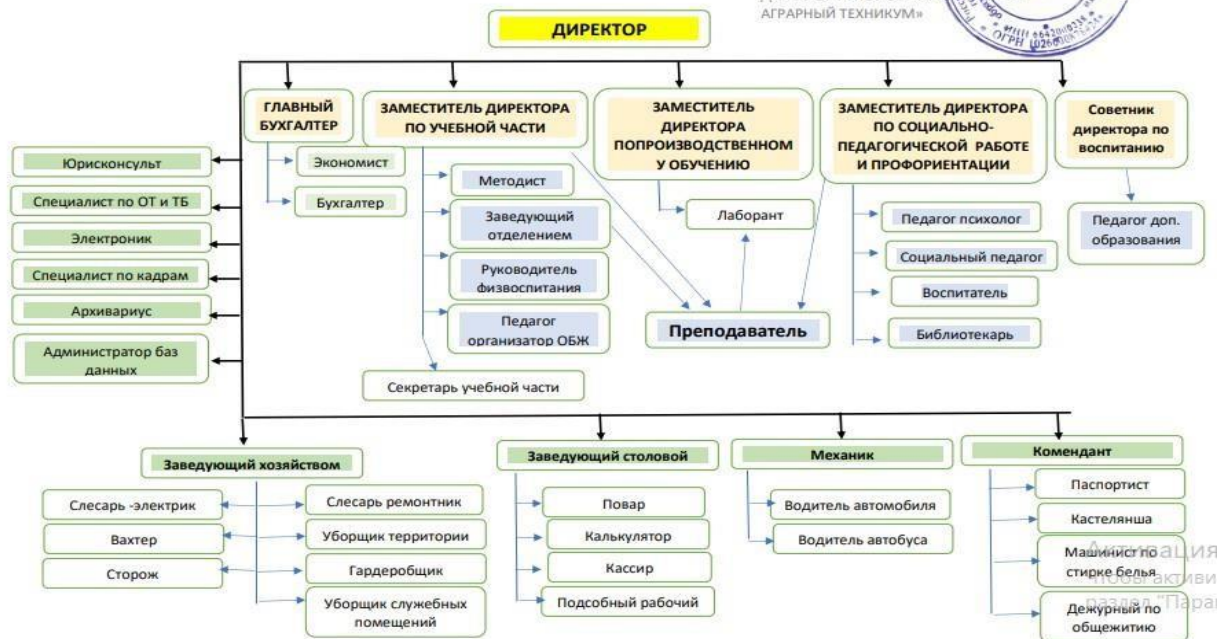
АГРАРНЫЙ ТЕХНИКУМ»

ДИРЕКТОР

ГЛАВНЫЙ БУХГАЛТЕР

ЗАМЕСТИТЕЛЬ ДИРЕКТОРА ПО УЧЕБНОЙ ЧАСТИ

ЗАМЕСТИТЕЛЬ ДИРЕКТОРА ПОПРИОЗВОДСТВЕННОМ У ОБУЧЕНИЮ

ЗАМЕСТИТЕЛЬ ДИРЕКТОРА ПО СОЦИАЛЬНО-ПЕДАГОГИЧЕСКОЙ РАБОТЕ И ПРОФОРИЕНТАЦИИ

Советник директора по воспитанию

Юрисконсульт

Специалист по ОТ и ТБ

Электроник

Специалист по кадрам

Архивариус

Администратор баз данных

Экономист

Бухгалтер

Методист

Заведующий отделением

Руководитель физвоспитания

Педагог организатор ОБЖ

Секретарь учебной части

Лаборант

Преподаватель

Педагог психолог

Социальный педагог

Воспитатель

Библиотекарь

Педагог доп. образования

Заведующий хозяйством

Слесарь -электрик

Вахтер

Сторож

Слесарь ремонтник

Уборщик территории

Гардеробщик

Уборщик служебных помещений

Заведующий столовой

Повар

Калькулятор

Кассир

Подсобный рабочий

Механик

Водитель автомобиля

Водитель автобуса

Комендант

Паспортист

Кастелянша

Машинист по стирке белья

Дежурный по общежитию

Активация
Чтобы активи
раздел "Пара